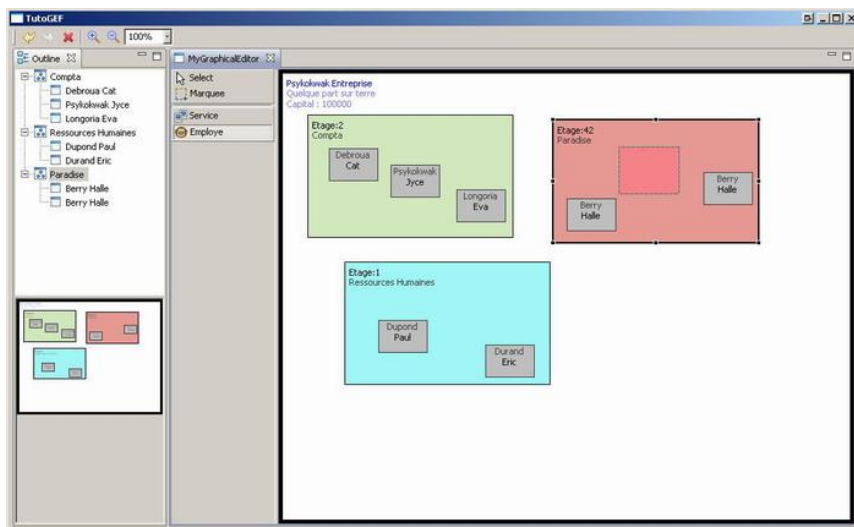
TutoGEF

100%

Outline

Compta
Debroua Cat
Psykokwak Jyce
Longoria Eva
Ressources Humaines
Dupond Paul
Durand Eric
Paradise
Berry Halle
Berry Halle

MyGraphicalEditor

Select
Marquee
Service
Employe

Psykokwak Entreprise
Quelque part sur terre
Capital : 100000

Etage:2
Compta
Debroua
Cat
Psykokwak
Jyce
Longoria
Eva

Etage:42
Paradise
Berry
Halle
Berry
Halle

Etage:1
Ressources Humaines
Dupond
Paul
Durand
Eric